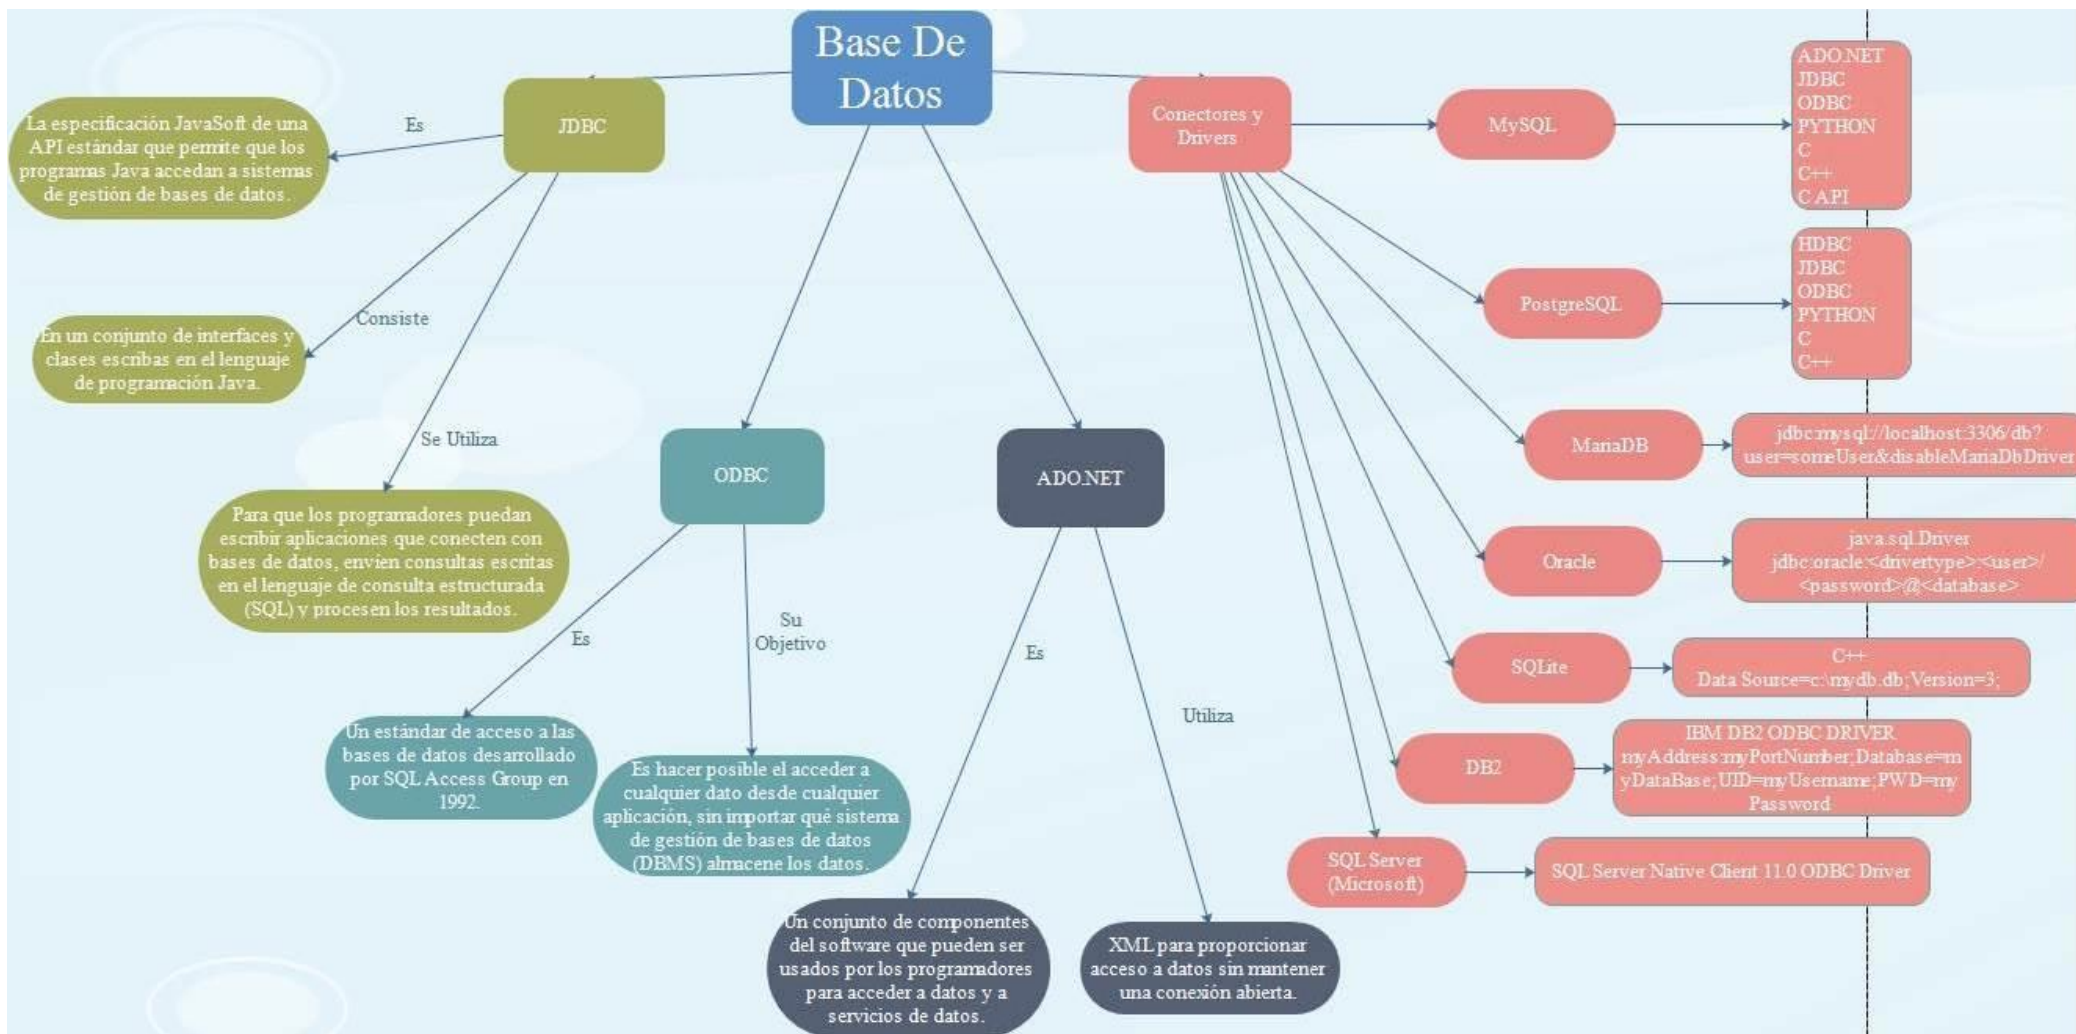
Base De Datos

JDBC

Es

La especificación JavaSoft de una API estándar que permite que los programas Java accedan a sistemas de gestión de bases de datos.

Consiste

En un conjunto de interfaces y clases escribas en el lenguaje de programación Java.

Se Utiliza

Para que los programadores puedan escribir aplicaciones que conecten con bases de datos, envíen consultas escritas en el lenguaje de consulta estructurada (SQL) y procesen los resultados.

ODBC

Es

Un estándar de acceso a las bases de datos desarrollado por SQL Access Group en 1992.

Su Objetivo

Es hacer posible el acceder a cualquier dato desde cualquier aplicación, sin importar qué sistema de gestión de bases de datos (DBMS) almacene los datos.

ADO.NET

Es

Un conjunto de componentes del software que pueden ser usados por los programadores para acceder a datos y a servicios de datos.

Utiliza

XML para proporcionar acceso a datos sin mantener una conexión abierta.

Conectores y Drivers

MySQL

ADO.NET
JDBC
ODBC
PYTHON
C
C++
C API

PostgreSQL

HDBC
JDBC
ODBC
PYTHON
C
C++

MariaDB

jdbc:mysql://localhost:3306/db?user=someUser&disableMariaDbDriver

Oracle

java.sql.Driver
jdbc:oracle:<drivertype>:<user>/<password>@<database>

SQLite

C++
Data Source=c:\mydb.db;Version=3;

DB2

IBM DB2 ODBC DRIVER
myAddress:myPortNumber;Database=myDataBase;UID=myUsername;PWD=myPassword

SQL Server (Microsoft)

SQL Server Native Client 11.0 ODBC Driver